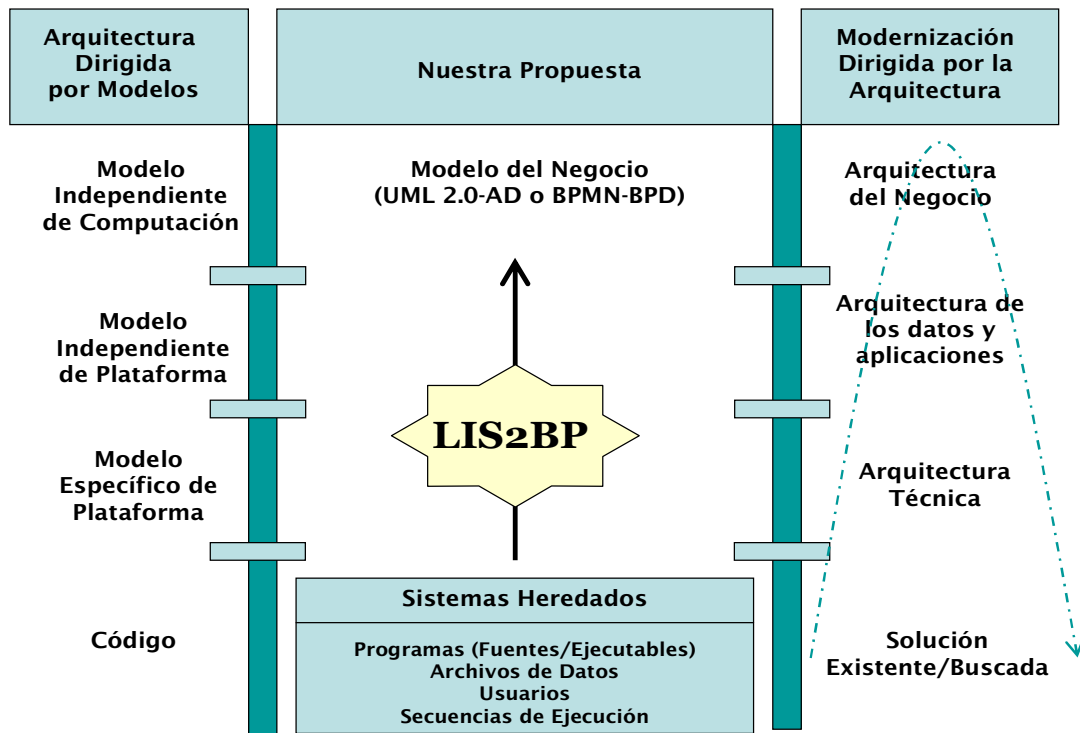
Arquitectura Dirigida por Modelos

Nuestra Propuesta

Modernización Dirigida por la Arquitectura

Modelo Independiente de Computación

Modelo del Negocio (UML 2.0-AD o BPMN-BPD)

Arquitectura del Negocio

Modelo Independiente de Plataforma

Arquitectura de los datos y aplicaciones

LIS2BP

Modelo Específico de Plataforma

Arquitectura Técnica

Código

Sistemas Heredados

Programas (Fuentes/Ejecutables)
Archivos de Datos
Usuarios
Secuencias de Ejecución

Solución Existente/Buscada